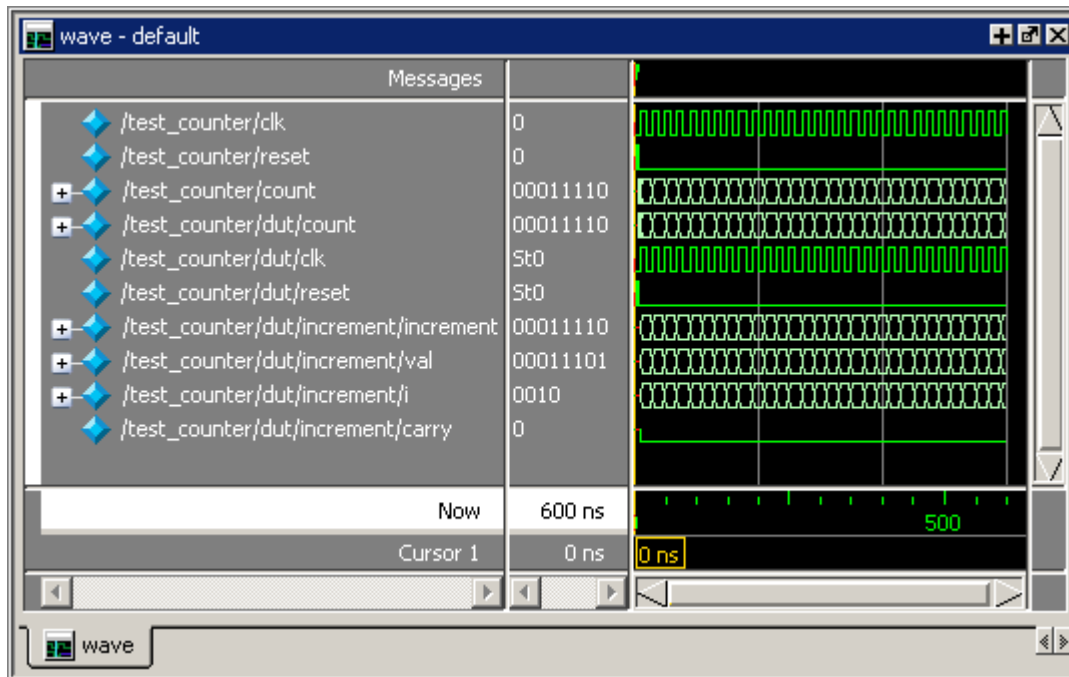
wave - default

Messages

| Signal | Value |
|---|---|
| /test_counter/clk | 0 |
| /test_counter/reset | 0 |
| /test_counter/count | 00011110 |
| /test_counter/dut/count | 00011110 |
| /test_counter/dut/clk | St0 |
| /test_counter/dut/reset | St0 |
| /test_counter/dut/increment/increment | 00011110 |
| /test_counter/dut/increment/val | 00011101 |
| /test_counter/dut/increment/i | 0010 |
| /test_counter/dut/increment/carry | 0 |

Now 600 ns

500

Cursor 1 0 ns

0 ns

wave